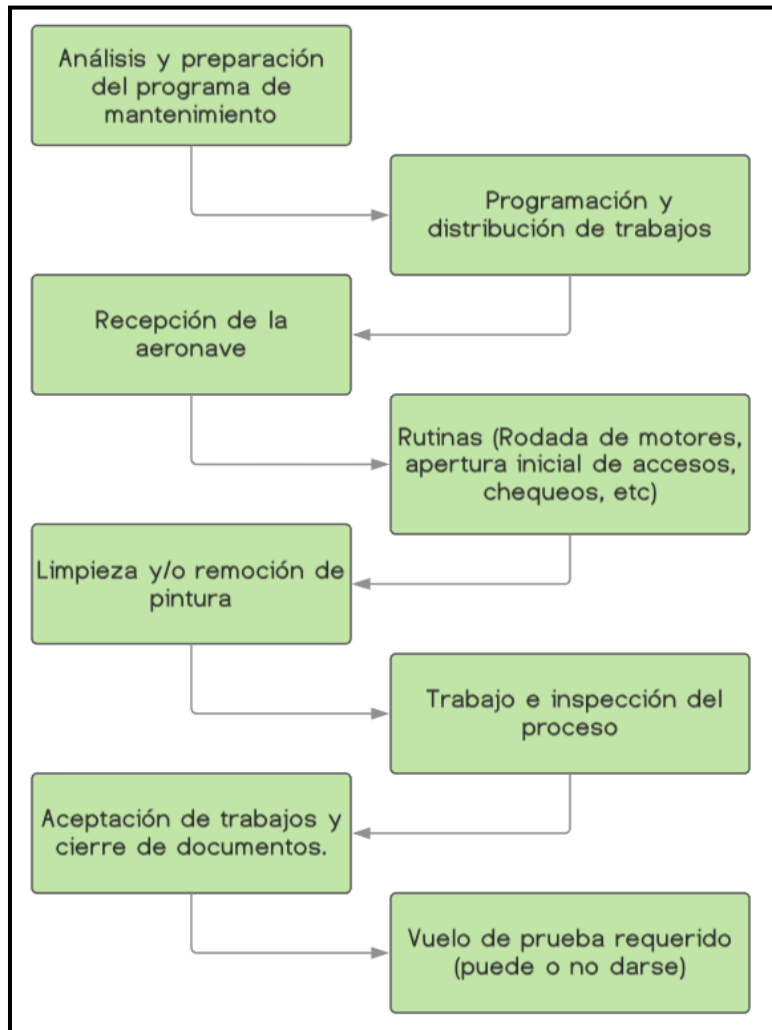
Análisis y preparación del programa de mantenimiento

Programación y distribución de trabajos

Recepción de la aeronave

Rutinas (Rodada de motores, apertura inicial de accesos, chequeos, etc)

Limpieza y/o remoción de pintura

Trabajo e inspección del proceso

Aceptación de trabajos y cierre de documentos.

Vuelo de prueba requerido (puede o no darse)